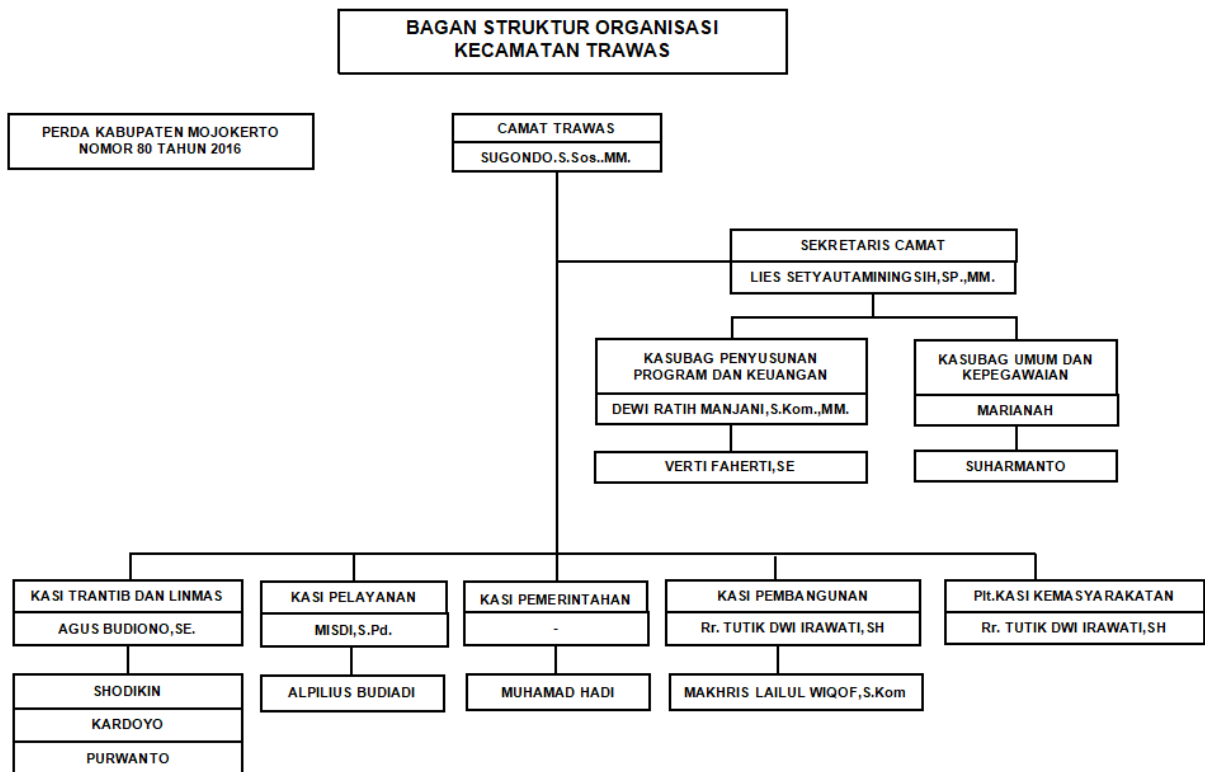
BAGAN STRUKTUR ORGANISASI
KECAMATAN TRAWAS

PERDA KABUPATEN MOJOKERTO
NOMOR 80 TAHUN 2016

CAMAT TRAWAS
SUGONDO.S.Sos..MM.

SEKRETARIS CAMAT
LIES SETYAUTAMININGSIH,SP.,MM.

KASUBAG PENYUSUNAN PROGRAM DAN KEUANGAN
DEWI RATIH MANJANI,S.Kom.,MM.
VERTI FAHERTI,SE

KASUBAG UMUM DAN KEPEGAWAIAN
MARIANAH
SUHARMANTO

KASI TRANTIB DAN LINMAS
AGUS BUDIONO,SE.
SHODIKIN
KARDOYO
PURWANTO

KASI PELAYANAN
MISDI,S.Pd.
ALPILIUS BUDIADI

KASI PEMERINTAHAN
-
MUHAMAD HADI

KASI PEMBANGUNAN
Rr. TUTIK DWI IRAWATI, SH
MAKHRIS LAILUL WIQOF,S.Kom

Plt.KASI KEMASYARAKATAN
Rr. TUTIK DWI IRAWATI,SH